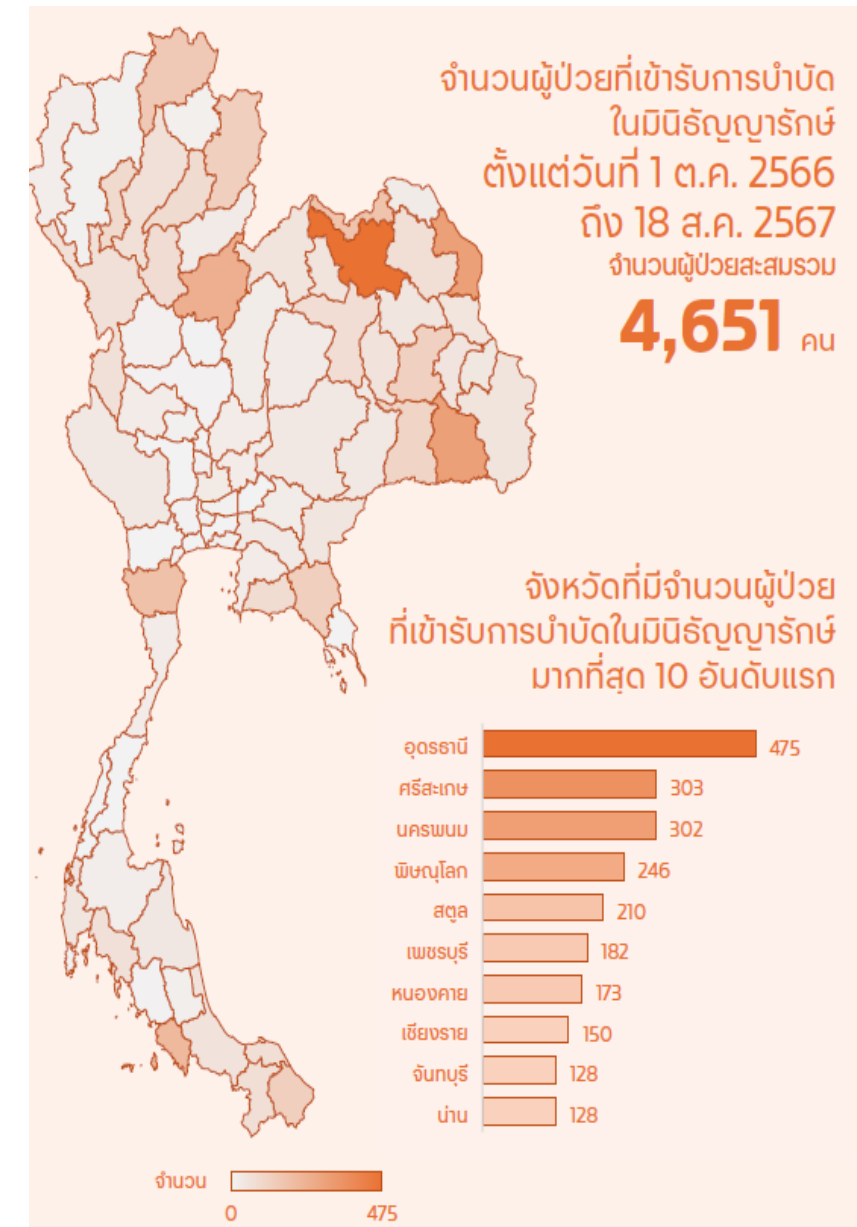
จำนวนผู้ป่วยที่เข้ารับการบำบัด
ในมินิธัญญารักษ์
ตั้งแต่วันที่ 1 ต.ค. 2566
ถึง 18 ส.ค. 2567
จำนวนผู้ป่วยสะสมรวม
4,651 คน

จังหวัดที่มีจำนวนผู้ป่วย
ที่เข้ารับการบำบัดในมินิธัญญารักษ์
มากที่สุด 10 อันดับแรก

| จังหวัด | จำนวน |
|---|---|
| อุดรธานี | 475 |
| ศรีสะเกษ | 303 |
| นครพนม | 302 |
| พิษณุโลก | 246 |
| สตูล | 210 |
| เพชรบุรี | 182 |
| หนองคาย | 173 |
| เชียงราย | 150 |
| จันทบุรี | 128 |
| น่าน | 128 |

จำนวน
0 475